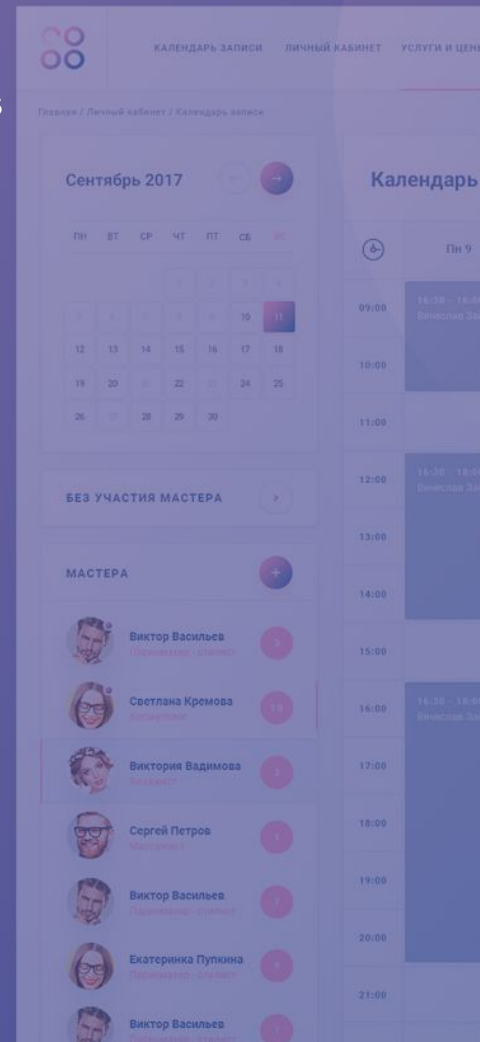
КАЛЕНДАРЬ ЗАПИСИ ЛИЧНЫЙ КАБИНЕТ УСЛУГИ И ЦЕН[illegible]

Главная / Личный кабинет / Календарь записи

Сентябрь 2017

| ПН | ВТ | СР | ЧТ | ПТ | СБ | ВС |
|---|---|---|---|---|---|---|
| | | | | 1 | 2 | 3 |
| 4 | 5 | 6 | 7 | 8 | 9 | 10 |
| 12 | 13 | 14 | 15 | 16 | 17 | 18 |
| 19 | 20 | 21 | 22 | 23 | 24 | 25 |
| 26 | 27 | 28 | 29 | 30 | | |

БЕЗ УЧАСТИЯ МАСТЕРА

МАСТЕРА

Виктор Васильев
Парикмахер - стилист

Светлана Кремова
Косметолог

Виктория Вадимова
Визажист

Сергей Петров
Массажист

Виктор Васильев
Парикмахер - стилист

Екатеринка Пупкина
Парикмахер - стилист

Виктор Васильев
Парикмахер - стилист

Календарь

Пн 9

09:00
10:00
11:00
12:00
13:00
14:00
15:00
16:00
17:00
18:00
19:00
20:00
21:00

16:30 - 18:0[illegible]
Вячеслав За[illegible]

16:30 - 18:0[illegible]
Вячеслав За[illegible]

16:30 - 18:0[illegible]
Вячеслав За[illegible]